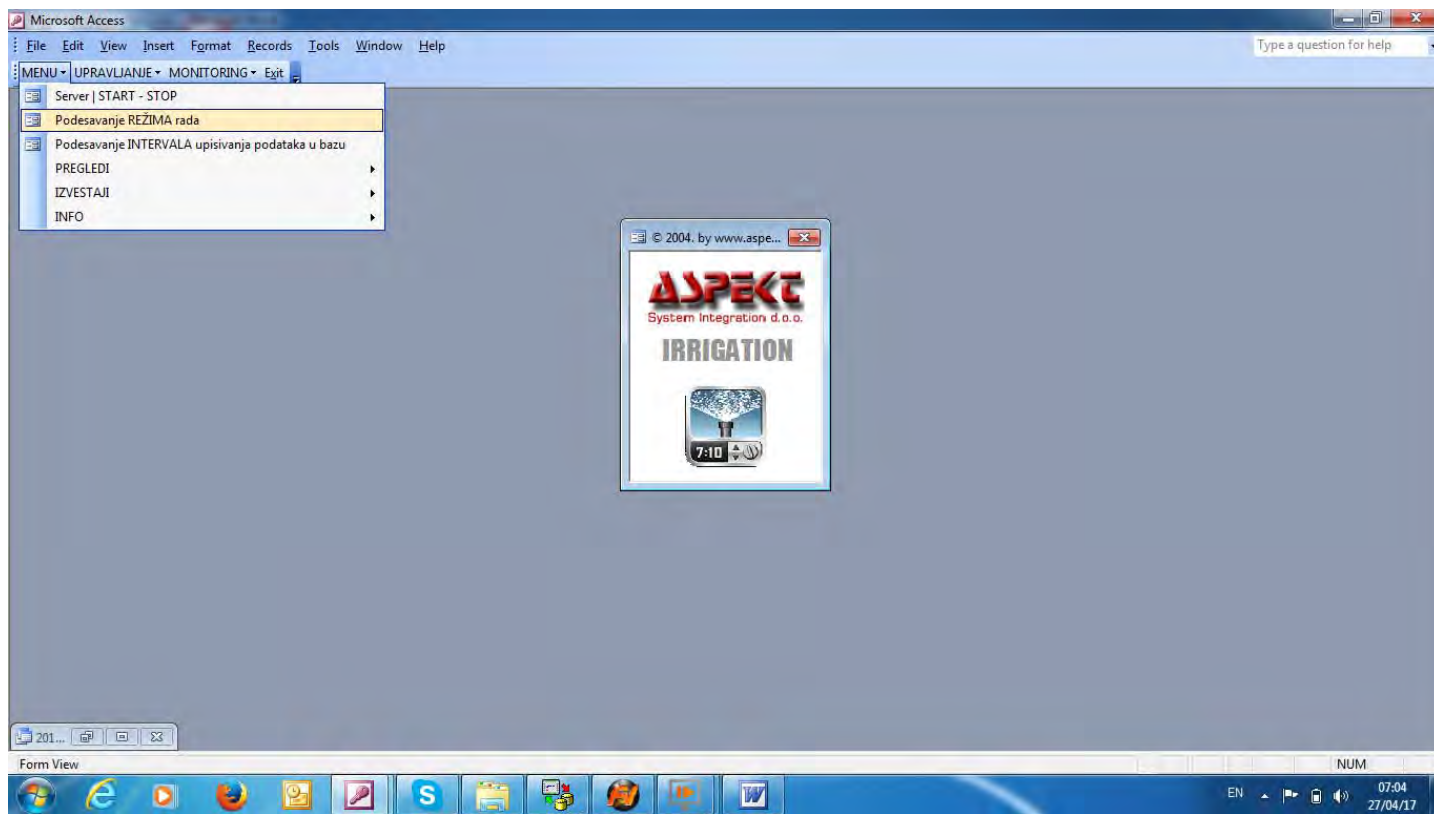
Microsoft Access

File Edit View Insert Format Records Tools Window Help

Type a question for help

MENU ▾ UPRAVLJANJE ▾ MONITORING ▾ Exit

Server | START - STOP
Podesavanje REŽIMA rada
Podesavanje INTERVALA upisivanja podataka u bazu
PREGLEDI
IZVESTAJI
INFO

© 2004. by www.aspe...

ASPEKT
System Integration d.o.o.
IRRIGATION

7:10

201...

Form View

NUM

EN

07:04
27/04/17